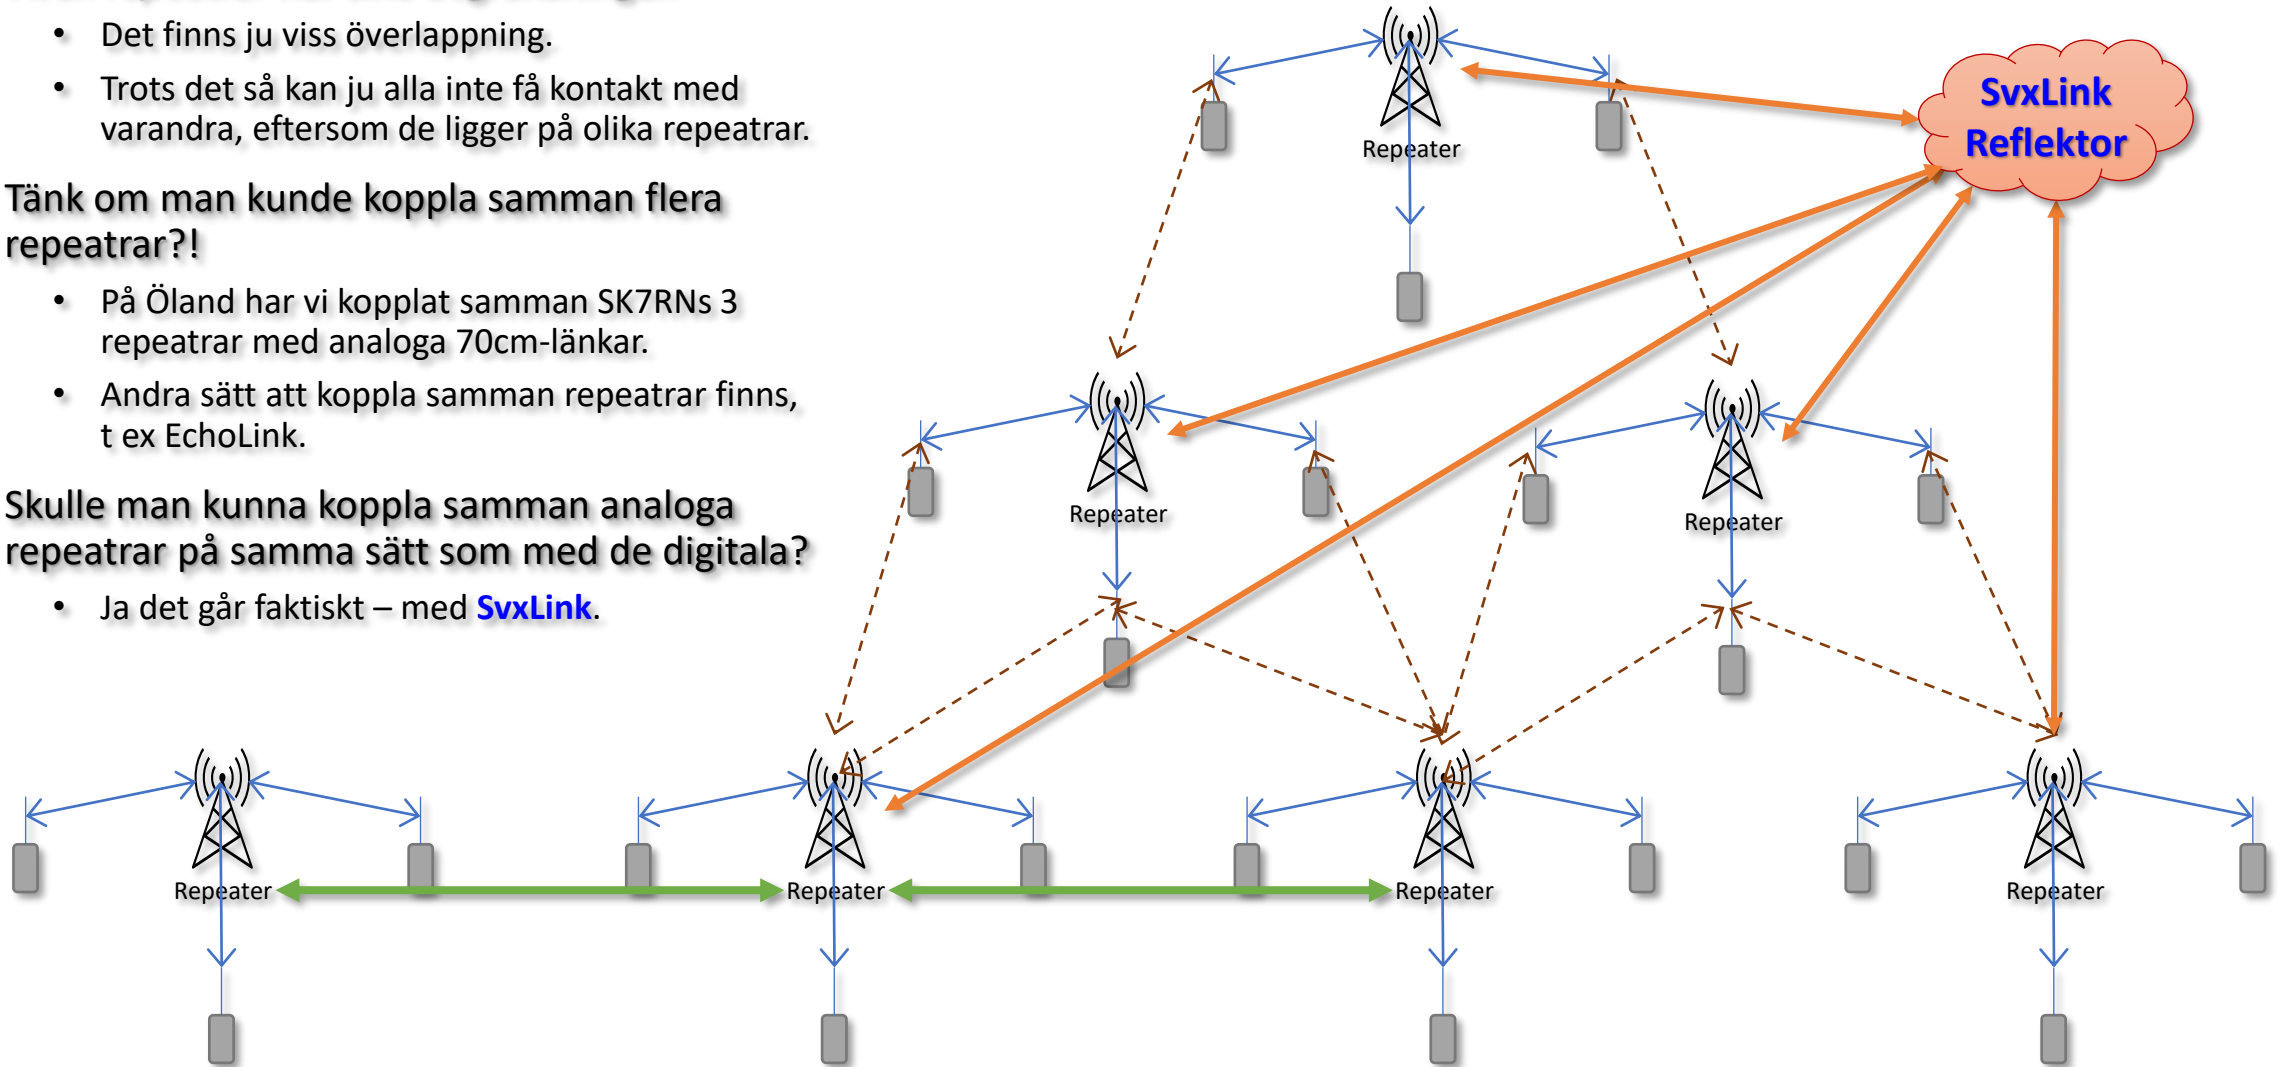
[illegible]
• Det finns ju viss överlappning.
• Trots det så kan ju alla inte få kontakt med varandra, eftersom de ligger på olika repeatrar.

Tänk om man kunde koppla samman flera repeatrar?!
• På Öland har vi kopplat samman SK7RNs 3 repeatrar med analoga 70cm-länkar.
• Andra sätt att koppla samman repeatrar finns, t ex EchoLink.

Skulle man kunna koppla samman analoga repeatrar på samma sätt som med de digitala?
• Ja det går faktiskt – med SvxLink.

Repeater

SvxLink Reflektor

Repeater

Repeater

Repeater

Repeater

Repeater

Repeater